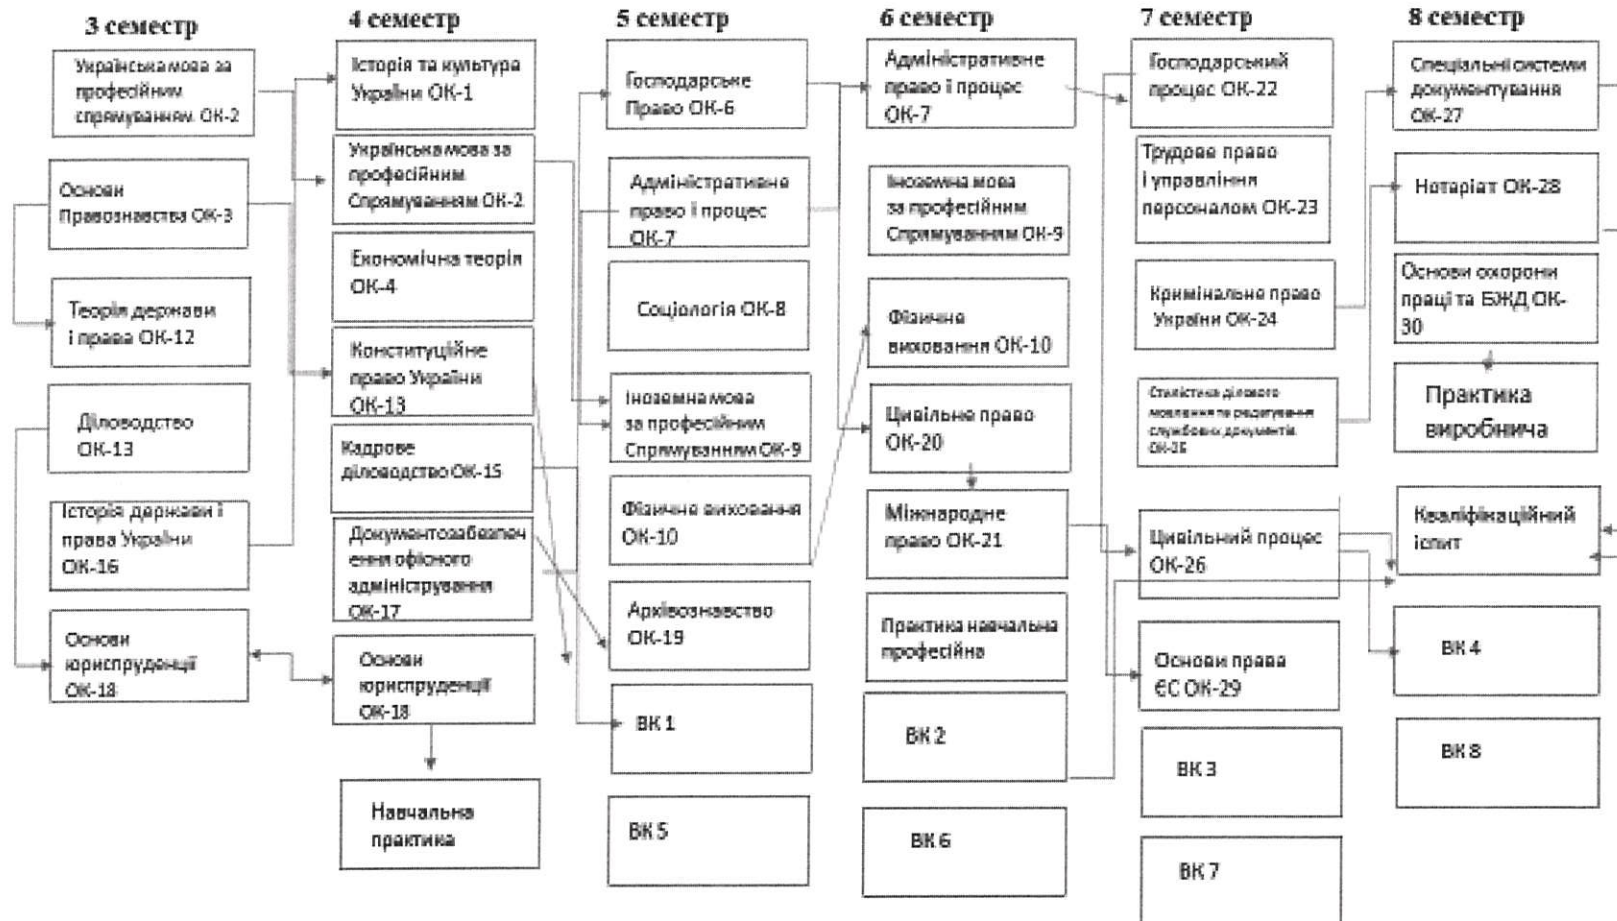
3 семестр

Українська мова за професійним спрямуванням ОК-2

Основи Правознавства ОК-3

Теорія держави і права ОК-12

Діловодство ОК-13

Історія держави і права України ОК-16

Основи юриспруденції ОК-18

4 семестр

Історія та культура України ОК-1

Українська мова за професійним Спрямуванням ОК-2

Економічна теорія ОК-4

Конституційне право України ОК-13

Кадрове діловодство ОК-15

Документозабезпечення офісного адміністрування ОК-17

Основи юриспруденції ОК-18

Навчальна практика

5 семестр

Господарське Право ОК-6

Адміністративне право і процес ОК-7

Соціологія ОК-8

Іноземна мова за професійним Спрямуванням ОК-9

Фізичне виховання ОК-10

Архівознавство ОК-19

ВК 1

ВК 5

6 семестр

Адміністративне право і процес ОК-7

Іноземна мова за професійним Спрямуванням ОК-9

Фізичне виховання ОК-10

Цивільне право ОК-20

Міжнародне право ОК-21

Практика навчальна професійна

ВК 2

ВК 6

7 семестр

Господарський процес ОК-22

Трудове право і управління персоналом ОК-23

Кримінальне право України ОК-24

Стилістика ділового мовлення та редагування службових документів ОК-25

Цивільний процес ОК-26

Основи права ЄС ОК-29

ВК 3

ВК 7

8 семестр

Спеціальні системи документування ОК-27

Нотаріат ОК-28

Основи охорони праці та БЖД ОК-30

Практика виробнича

Кваліфікаційний іспит

ВК 4

ВК 8